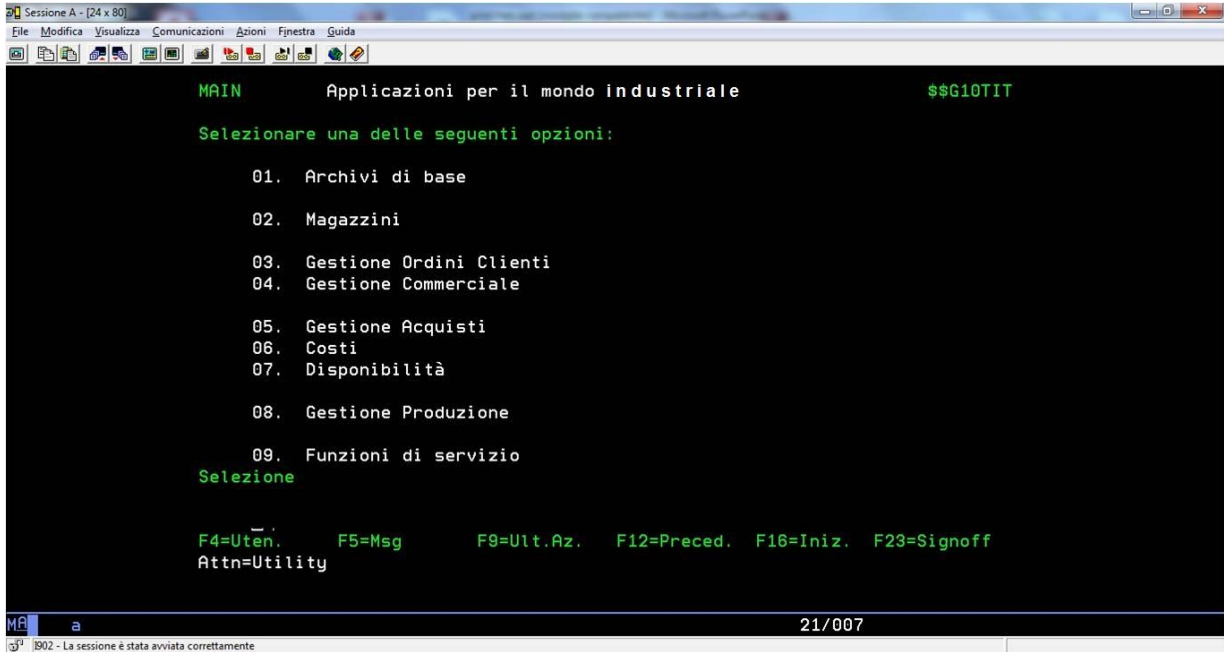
Sessione A - [24 x 80]
File Modifica Visualizza Comunicazioni Azioni Finestra Guida

MAIN Applicazioni per il mondo industriale $$G10TIT

Selezionare una delle seguenti opzioni:

01. Archivi di base

02. Magazzini

03. Gestione Ordini Clienti
04. Gestione Commerciale

05. Gestione Acquisti
06. Costi
07. Disponibilità

08. Gestione Produzione

09. Funzioni di servizio
Selezione

F4=Uten. F5=Msg F9=Ult.Az. F12=Preced. F16=Iniz. F23=Signoff
Attn=Utility

MA a 21/007

I902 - La sessione è stata avviata correttamente